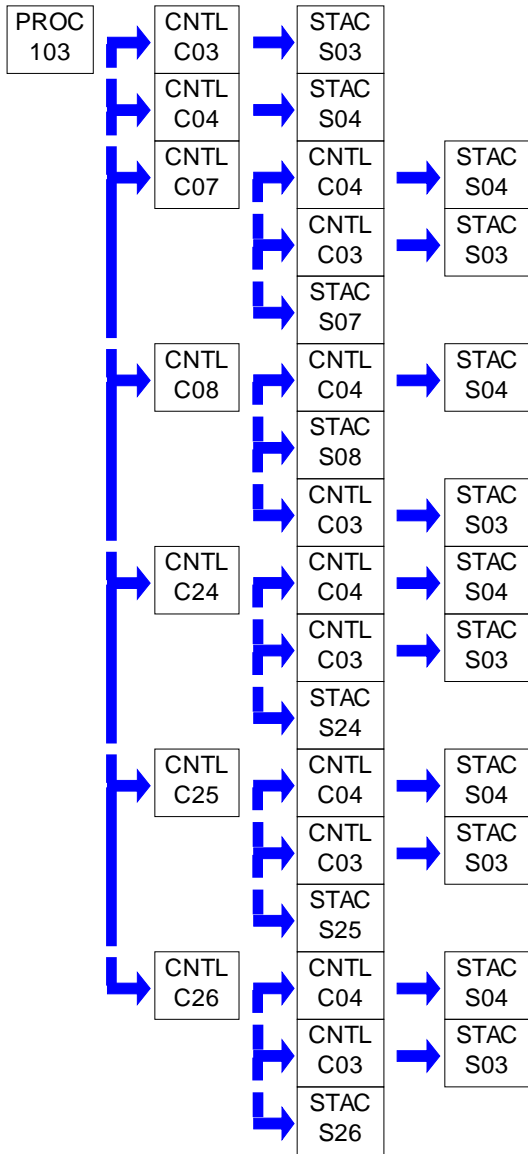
PROC 103

CNTL C03
STAC S03

CNTL C04
STAC S04

CNTL C07
CNTL C04
STAC S04
CNTL C03
STAC S03
STAC S07

CNTL C08
CNTL C04
STAC S04
STAC S08
CNTL C03
STAC S03

CNTL C24
CNTL C04
STAC S04
CNTL C03
STAC S03
STAC S24

CNTL C25
CNTL C04
STAC S04
CNTL C03
STAC S03
STAC S25

CNTL C26
CNTL C04
STAC S04
CNTL C03
STAC S03
STAC S26